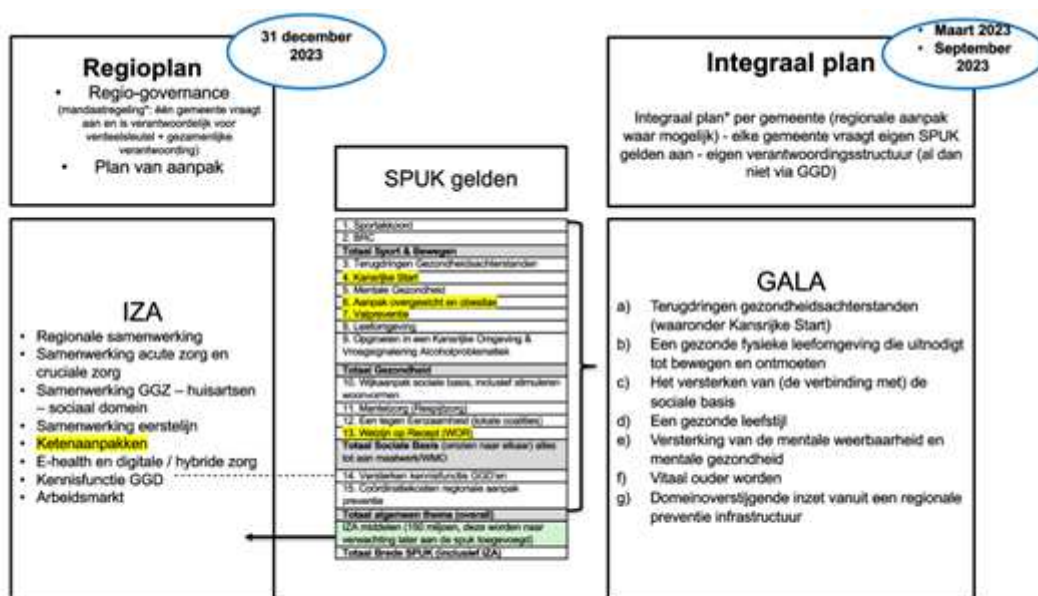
Regioplan

31 december 2023

• Regio-governance (mandaatregeling*: één gemeente vraagt aan en is verantwoordelijk voor verdeelsleutel + gezamenlijke verantwoording)
• Plan van aanpak

SPUK gelden

Integraal plan

• Maart 2023
• September 2023

Integraal plan* per gemeente (regionale aanpak waar mogelijk) - elke gemeente vraagt eigen SPUK gelden aan - eigen verantwoordingsstructuur (al dan niet via GGD)

IZA
• Regionale samenwerking
• Samenwerking acute zorg en cruciale zorg
• Samenwerking GGZ – huisartsen – sociaal domein
• Samenwerking eerstelijn
• Ketenaanpakken
• E-health en digitale / hybride zorg
• Kennisfunctie GGD
• Arbeidsmarkt

| |
|---|
| 1. Sportakkoord |
| 2. BRC |
| Totaal Sport & Bewegen |
| 3. Terugdringen Gezondheidsachterstanden |
| 4. Kansrijke Start |
| 5. Mentale Gezondheid |
| 6. Aanpak overgewicht en obesitas |
| 7. Valpreventie |
| 8. Leefomgeving |
| 9. Opgroeien in een Kansrijke Omgeving & Vroegsignalering Alcoholproblematiek |
| Totaal Gezondheid |
| 10. Wijkaanpak sociale basis, inclusief stimuleren woonvormen |
| 11. Mantelzorg (Respijtzorg) |
| 12. Een tegen Eenzaamheid (lokale coalities) |
| 13. Welzijn op Recept (WOR) |
| Totaal Sociale Basis (ontschot naar elkaar) alles tot aan maatwerk/WMO |
| 14. Versterken kennisfunctie GGD'en |
| 15. Coördinatiekosten regionale aanpak preventie |
| Totaal algemeen Basis (overall) |
| IZA middelen (150 miljoen, deze worden naar verwachting later aan de spuk toegevoegd) |
| Totaal Brede SPUK (inclusief IZA) |

GALA
a) Terugdringen gezondheidsachterstanden (waaronder Kansrijke Start)
b) Een gezonde fysieke leefomgeving die uitnodigt tot bewegen en ontmoeten
c) Het versterken van (de verbinding met) de sociale basis
d) Een gezonde leefstijl
e) Versterking van de mentale weerbaarheid en mentale gezondheid
f) Vitaal ouder worden
g) Domeinoverstijgende inzet vanuit een regionale preventie infrastructuur